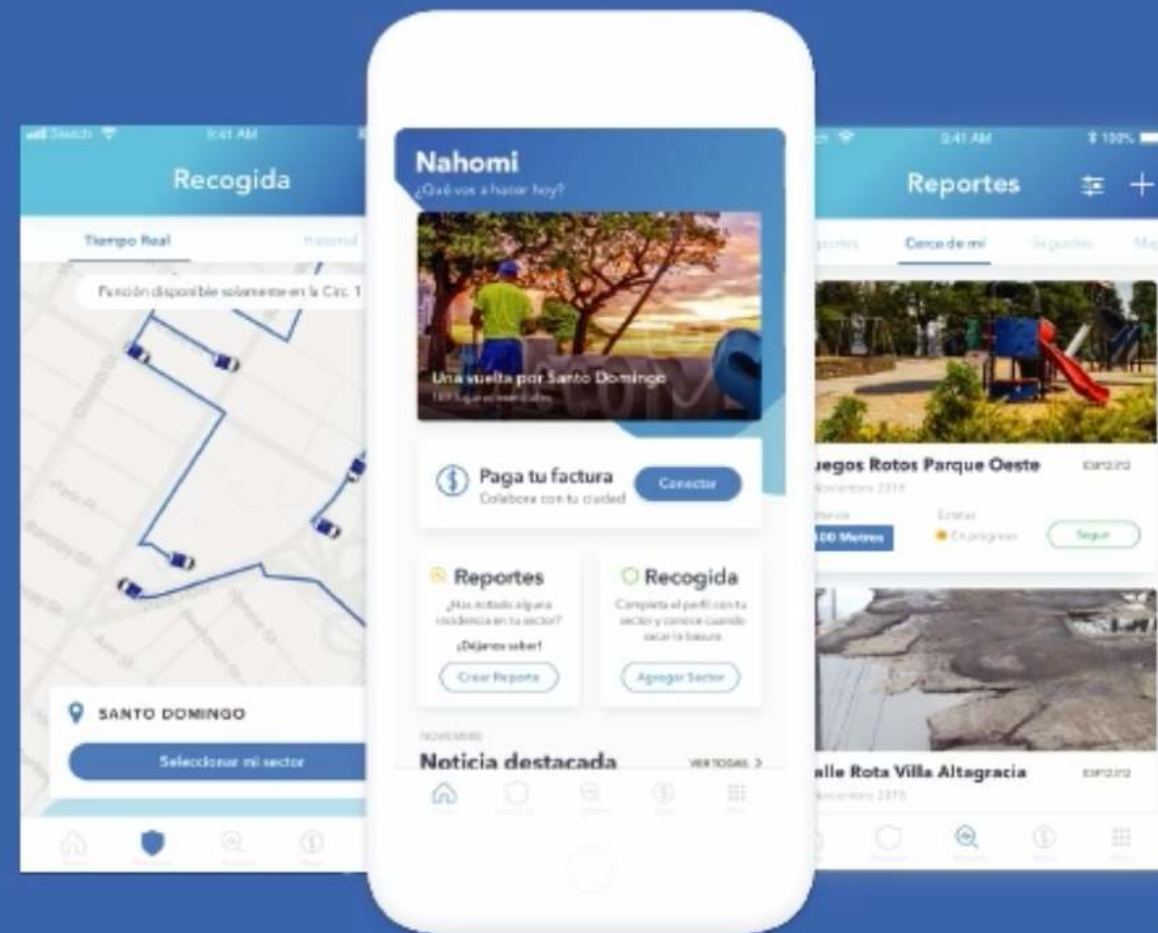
Sketch 9:41 AM

Recogida

Tiempo Real

Historial

Función disponible solamente en la Circ. 1

SANTO DOMINGO

Seleccionar mi sector

Nahomi

¿Qué vas a hacer hoy?

Una vuelta por Santo Domingo

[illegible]

Paga tu factura

Colabora con tu ciudad

Conectar

Reportes

¿Has notado alguna incidencia en tu sector?

¡Déjanos saber!

Crear Reporte

Recogida

Completa el perfil con tu sector y conoce cuando sacar la basura

Agregar Sector

NOVIEMBRE

Noticia destacada

VER TODAS >

9:41 AM

100%

Reportes

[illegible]

Cerca de mí

Seguidos

Ma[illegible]

uegos Rotos Parque Oeste

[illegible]

Noviembre 2018

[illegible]

00 Metros

Estatus

En progreso

Seguir

alle Rota Villa Altagracia

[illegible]

Noviembre 2018